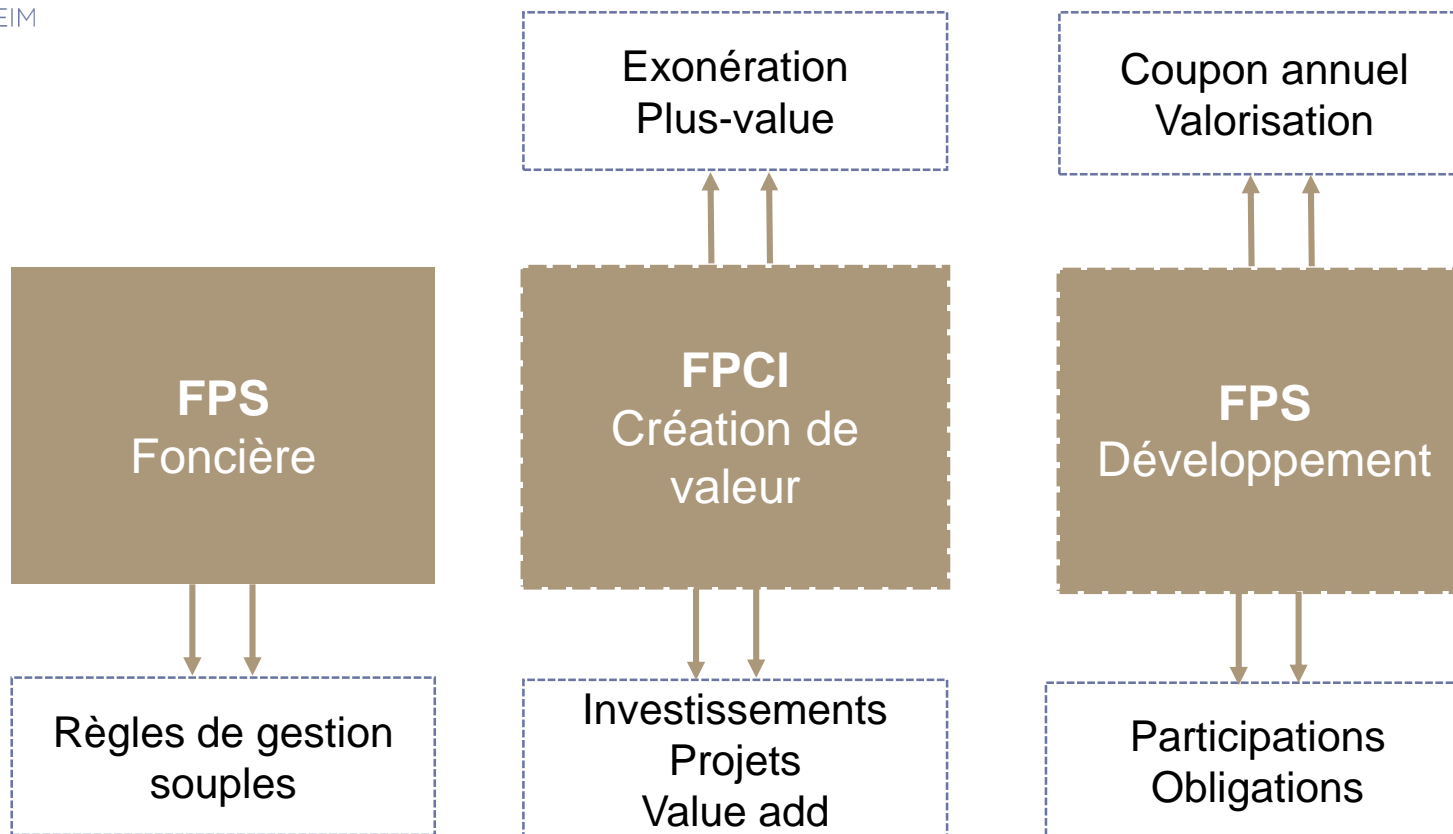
EIM

Exonération
Plus-value

Coupon annuel
Valorisation

FPS
Foncière

FPCI
Création de valeur

FPS
Développement

Règles de gestion souples

Investissements
Projets
Value add

Participations
Obligations